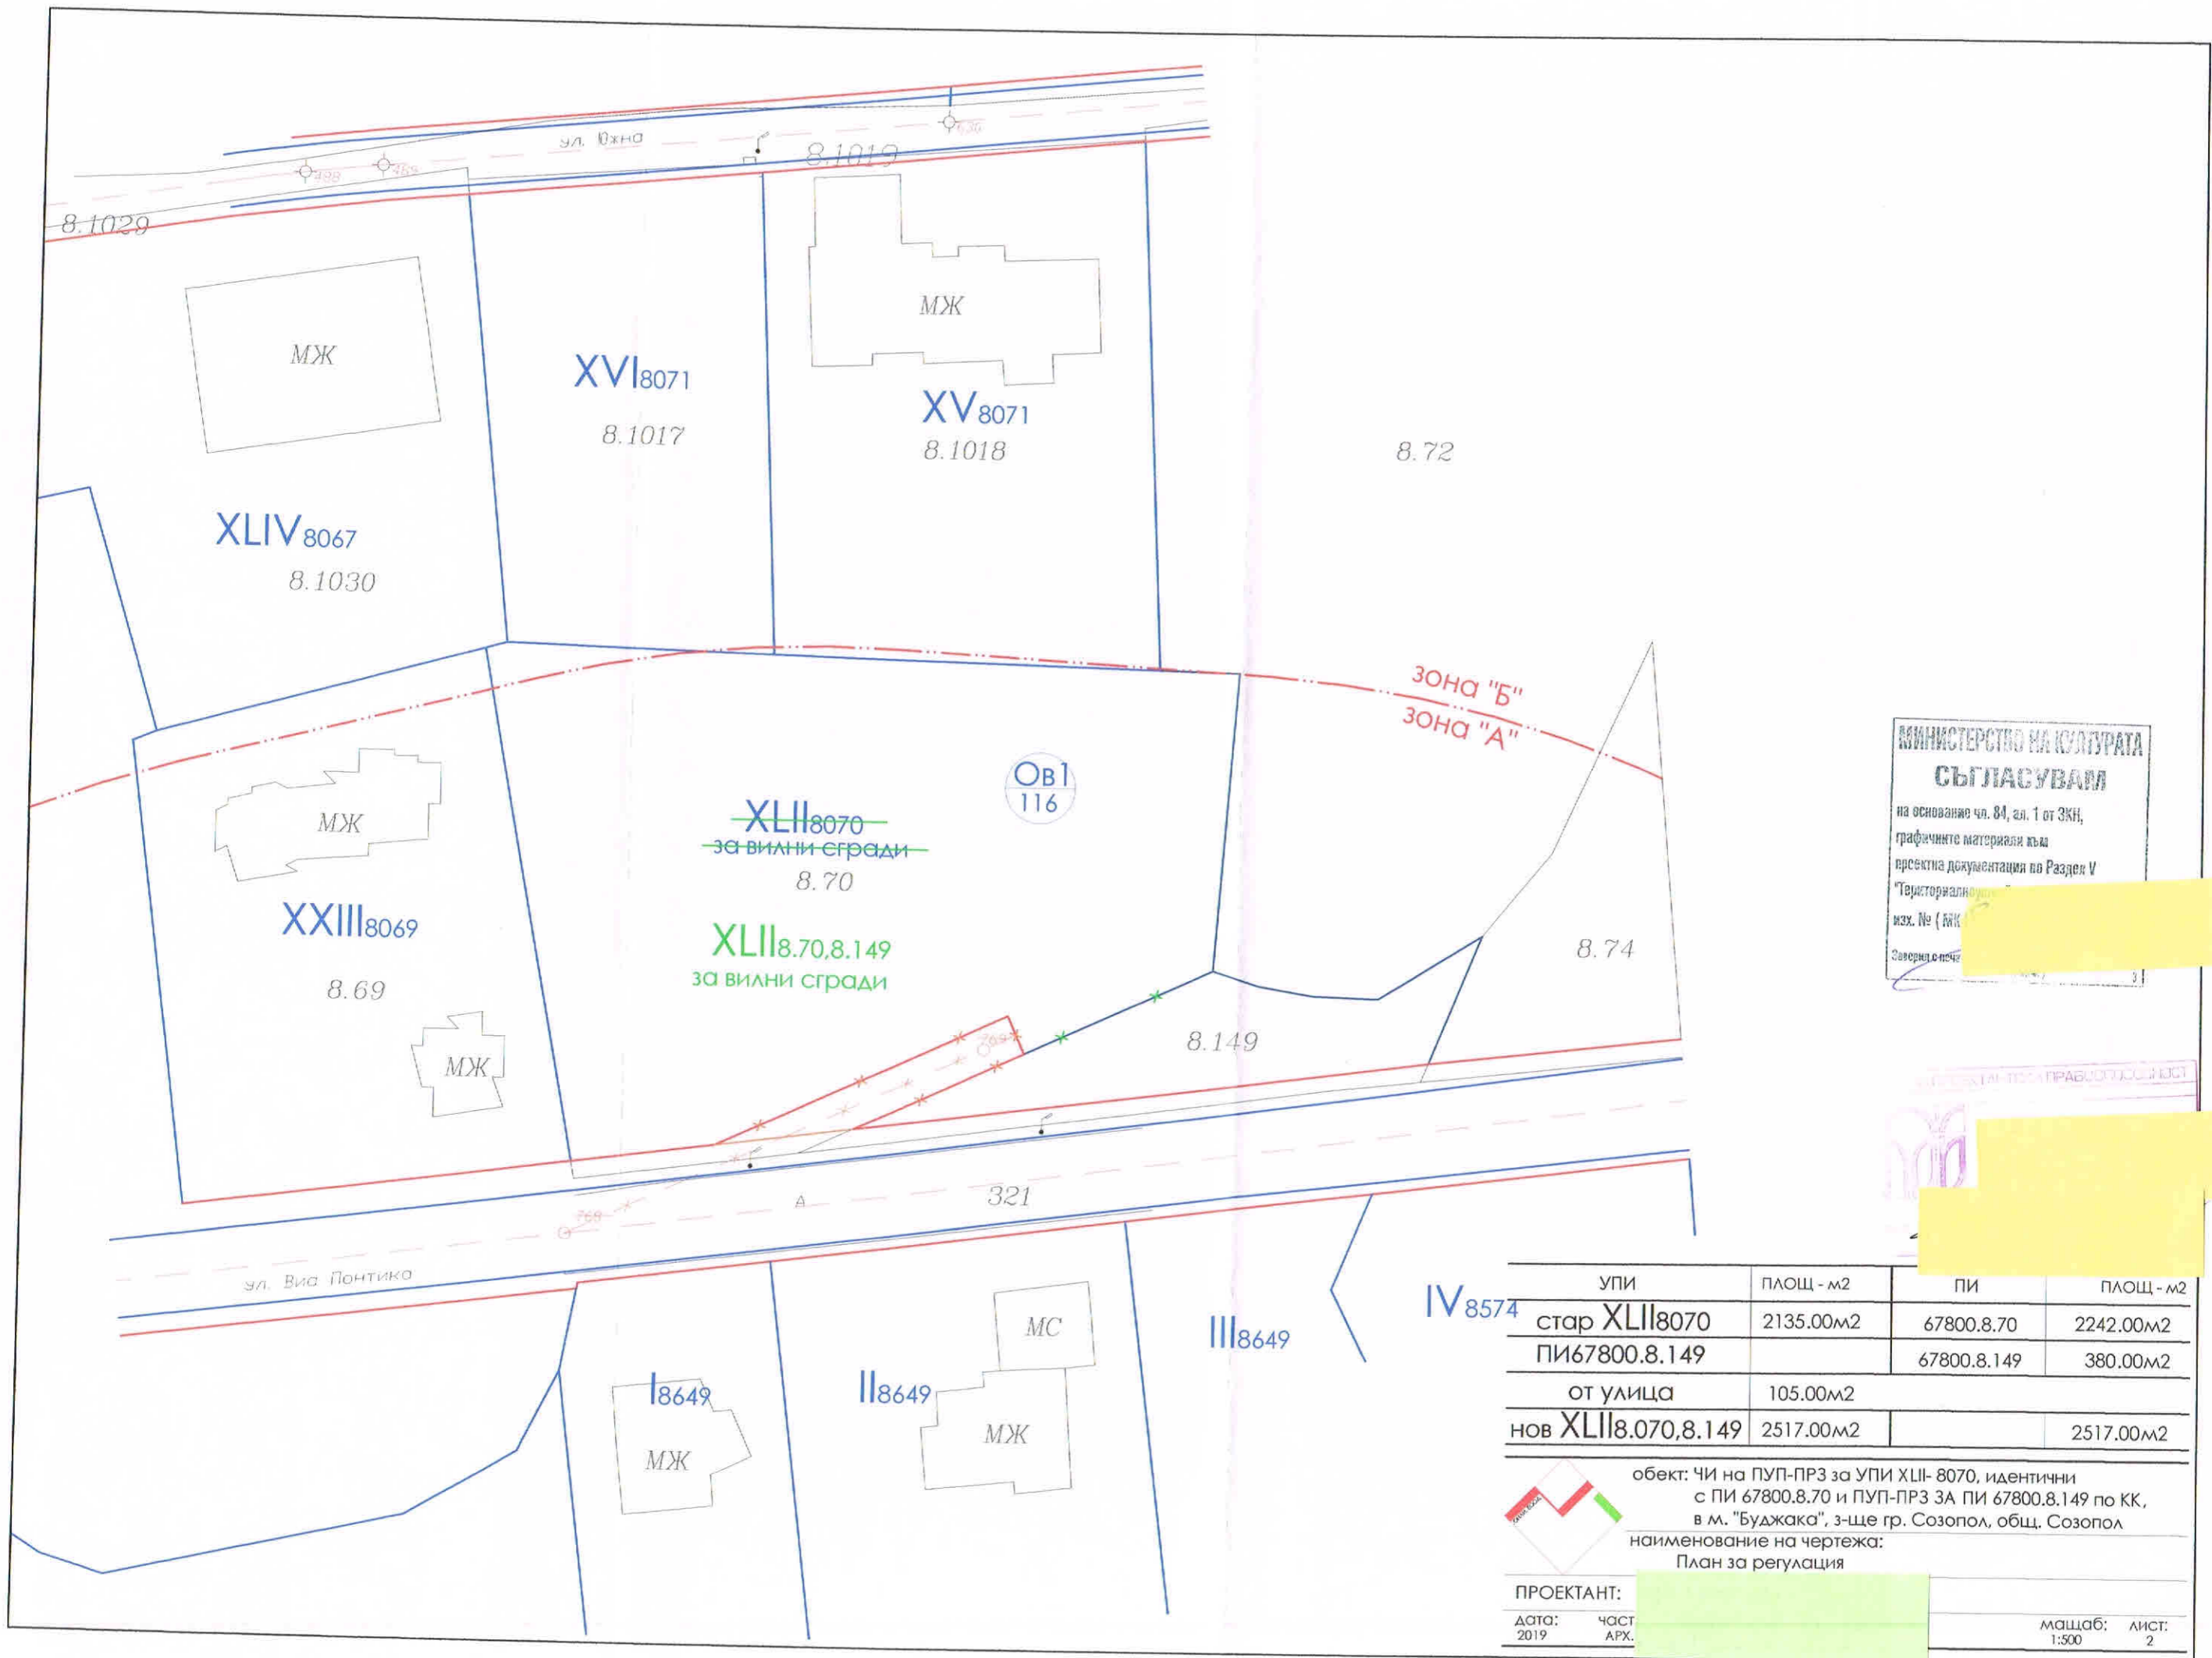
ул. Южна

8.1019

8.1029

МЖ

XVI8071
8.1017

МЖ

XV8071
8.1018

8.72

XLIV8067
8.1030

зона "Б"
зона "А"

МИНИСТЕРСТВО НА КУЛТУРАТА
СЪГЛАСУВАМ
на основание чл. 84, ал. 1 от ЗКН, графичните материали към проектна документация по Раздел V "Териториалноус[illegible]
изх. № ( МК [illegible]
Заверил с печат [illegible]

Ов1
116

МЖ

XLII8070
за вилни сгради
8.70

XXIII8069
8.69

XLII8.70,8.149
за вилни сгради

8.74

8.149

МЖ

321

ул. Виа Понтика

МС

IV8574

III8649

I8649
МЖ

II8649
МЖ

| УПИ | ПЛОЩ - м2 | ПИ | ПЛОЩ - м2 |
|---|---|---|---|
| стар XLII8070 | 2135.00м2 | 67800.8.70 | 2242.00м2 |
| ПИ67800.8.149 | | 67800.8.149 | 380.00м2 |
| от улица | 105.00м2 | | |
| нов XLII8.070,8.149 | 2517.00м2 | | 2517.00м2 |

обект: ЧИ на ПУП-ПРЗ за УПИ XLII- 8070, идентични с ПИ 67800.8.70 и ПУП-ПРЗ ЗА ПИ 67800.8.149 по КК, в м. "Буджака", з-ще гр. Созопол, общ. Созопол
наименование на чертежа:
План за регулация

ПРОЕКТАНТ:

дата: 2019
част АРХ.
мащаб: 1:500
лист: 2